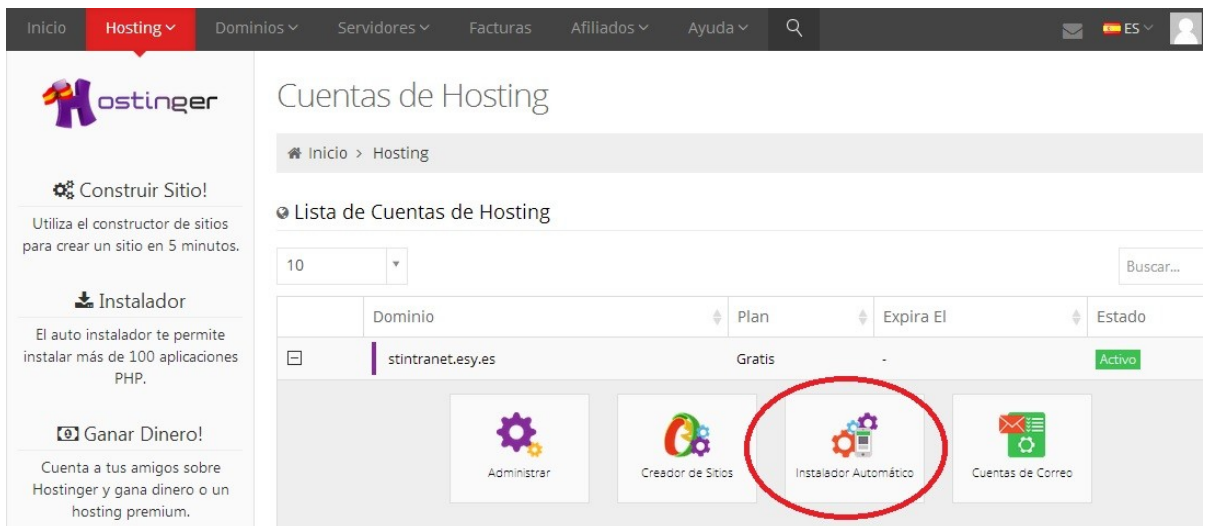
Inicio Hosting Dominios Servidores Facturas Afiliados Ayuda ES

Hostinger

Construir Sitio!
Utiliza el constructor de sitios para crear un sitio en 5 minutos.

Instalador
El auto instalador te permite instalar más de 100 aplicaciones PHP.

Ganar Dinero!
Cuenta a tus amigos sobre Hostinger y gana dinero o un hosting premium.

Cuentas de Hosting

Inicio > Hosting

Lista de Cuentas de Hosting

10

Buscar...

| | Dominio | Plan | Expira El | Estado |
|---|---|---|---|---|
| ⊟ | stintranet.esy.es | Gratis | - | Activo |

Administrar
Creador de Sitios
Instalador Automático
Cuentas de Correo